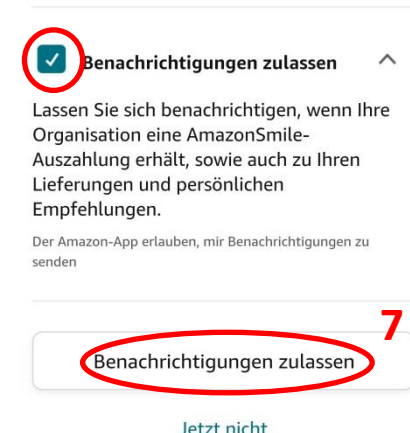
Benachrichtigungen zulassen

Lassen Sie sich benachrichtigen, wenn Ihre Organisation eine AmazonSmile-Auszahlung erhält, sowie auch zu Ihren Lieferungen und persönlichen Empfehlungen.

Der Amazon-App erlauben, mir Benachrichtigungen zu senden

7

Benachrichtigungen zulassen

Jetzt nicht